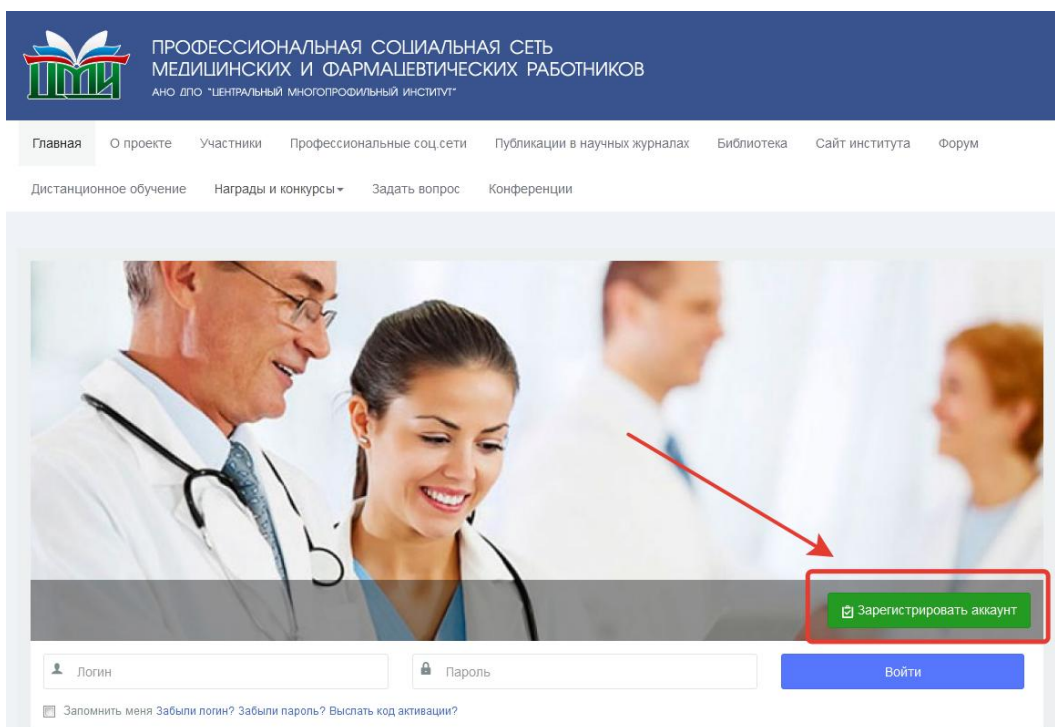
ЦМИ

ПРОФЕССИОНАЛЬНАЯ СОЦИАЛЬНАЯ СЕТЬ МЕДИЦИНСКИХ И ФАРМАЦЕВТИЧЕСКИХ РАБОТНИКОВ
АНО ДПО "ЦЕНТРАЛЬНЫЙ МНОГОПРОФИЛЬНЫЙ ИНСТИТУТ"

Главная О проекте Участники Профессиональные соц.сети Публикации в научных журналах Библиотека Сайт института Форум
Дистанционное обучение Награды и конкурсы Задать вопрос Конференции

Зарегистрировать аккаунт

Логин Пароль Войти

Запомнить меня Забыли логин? Забыли пароль? Выслать код активации?